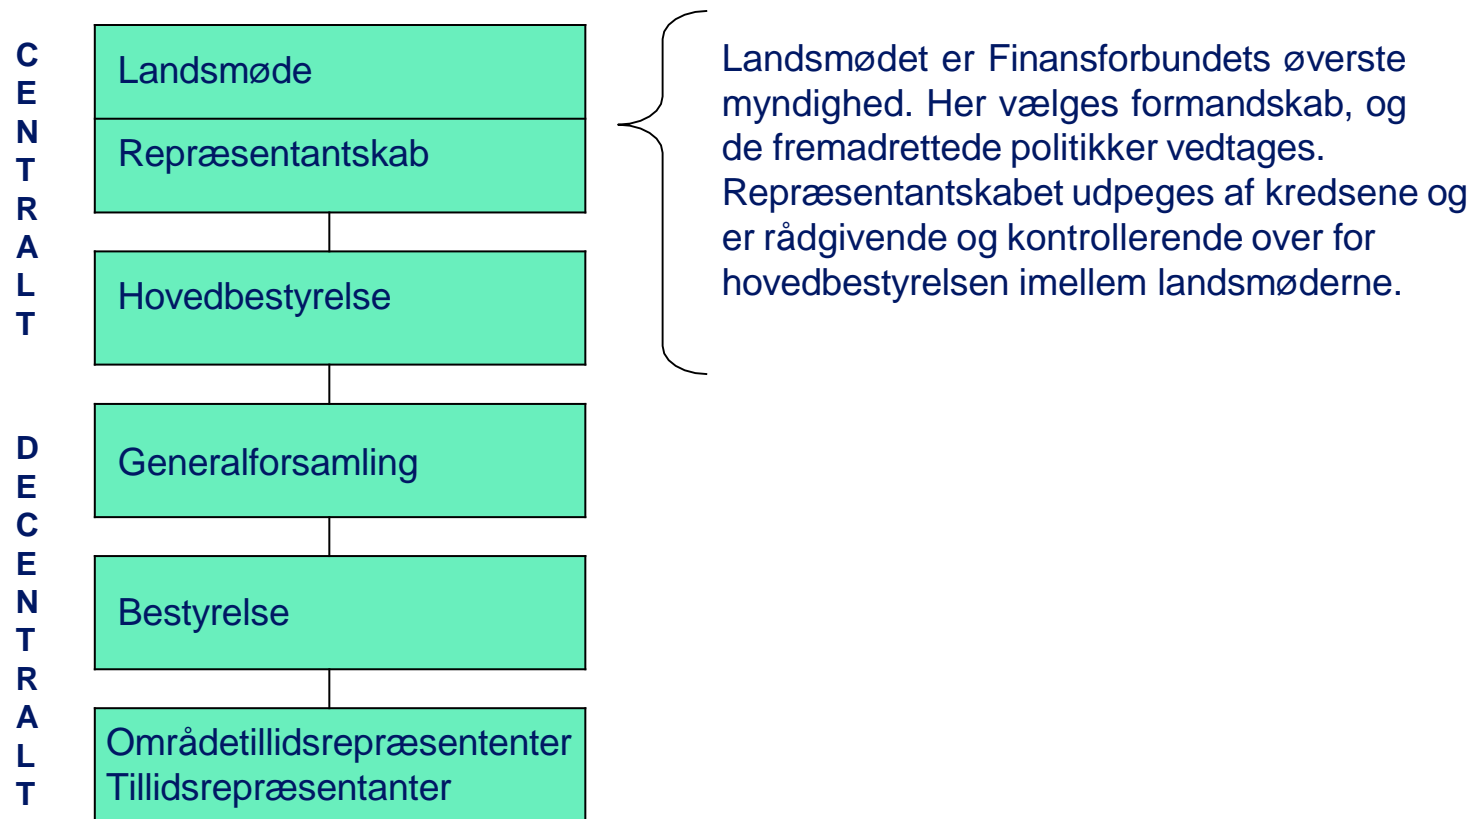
C
E
N
T
R
A
L
T

Landsmøde

Repræsentantskab

Hovedbestyrelse

Landsmødet er Finansforbundets øverste myndighed. Her vælges formandskab, og de fremadrettede politikker vedtages. Repræsentantskabet udpeges af kredsene og er rådgivende og kontrollerende over for hovedbestyrelsen imellem landsmøderne.

D
E
C
E
N
T
R
A
L
T

Generalforsamling

Bestyrelse

Områdetillidsrepræsententer
Tillidsrepræsentanter